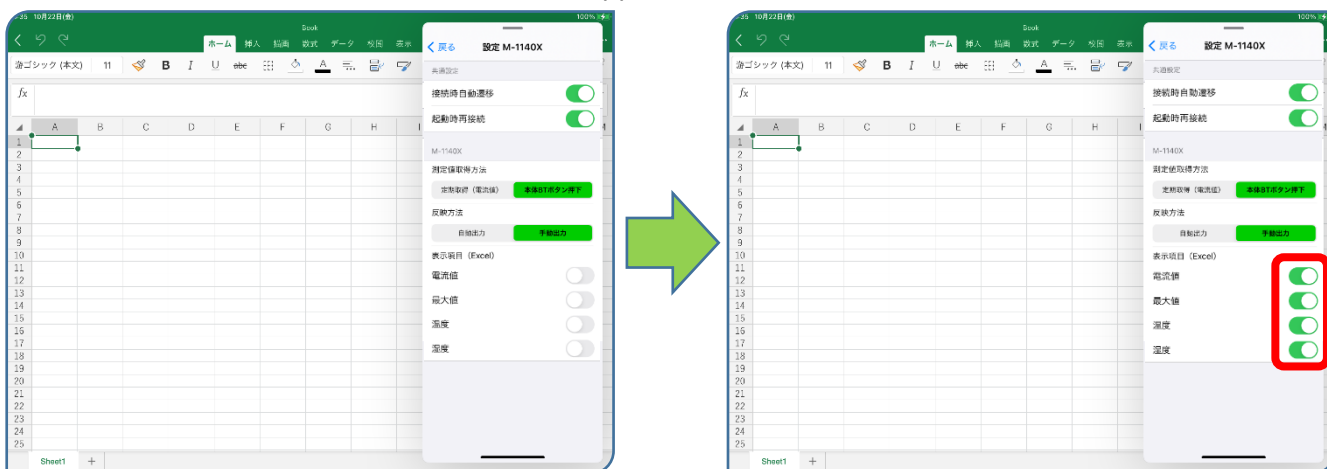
:25 10月22日(金) 100%
Book
ホーム 挿入 描画 数式 データ 校閲 表示
游ゴシック (本文) 11 B I U abc A
fx
A B C D E F G H I
1 2 3 4 5 6 7 8 9 10 11 12 13 14 15 16 17 18 19 20 21 22 23 24 25
Sheet1 +

< 戻る 設定 M-1140X
共通設定
接続時自動遷移
起動時再接続
M-1140X
測定値取得方法
定期取得（電流値） 本体BTボタン押下
反映方法
自動出力 手動出力
表示項目（Excel）
電流値
最大値
温度
湿度

:25 10月22日(金) 100%
Book
ホーム 挿入 描画 数式 データ 校閲 表示
游ゴシック (本文) 11 B I U abc A
fx
A B C D E F G H I
1 2 3 4 5 6 7 8 9 10 11 12 13 14 15 16 17 18 19 20 21 22 23 24 25
Sheet1 +

< 戻る 設定 M-1140X
共通設定
接続時自動遷移
起動時再接続
M-1140X
測定値取得方法
定期取得（電流値） 本体BTボタン押下
反映方法
自動出力 手動出力
表示項目（Excel）
電流値
最大値
温度
湿度